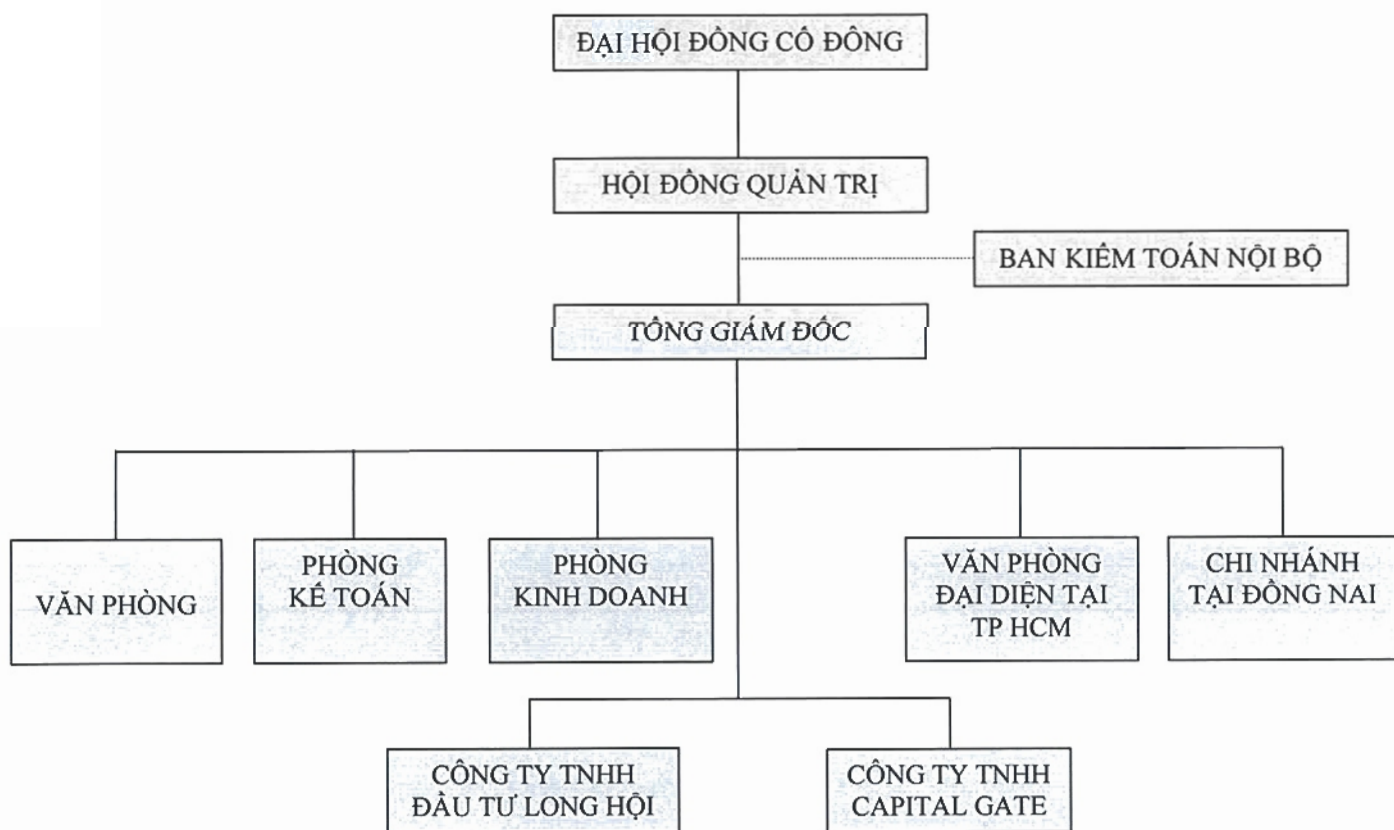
ĐẠI HỘI ĐỒNG CỔ ĐÔNG

HỘI ĐỒNG QUẢN TRỊ

BAN KIỂM TOÁN NỘI BỘ

TỔNG GIÁM ĐỐC

VĂN PHÒNG

PHÒNG KẾ TOÁN

PHÒNG KINH DOANH

VĂN PHÒNG ĐẠI DIỆN TẠI TP HCM

CHI NHÁNH TẠI ĐỒNG NAI

CÔNG TY TNHH ĐẦU TƯ LONG HỘI

CÔNG TY TNHH CAPITAL GATE